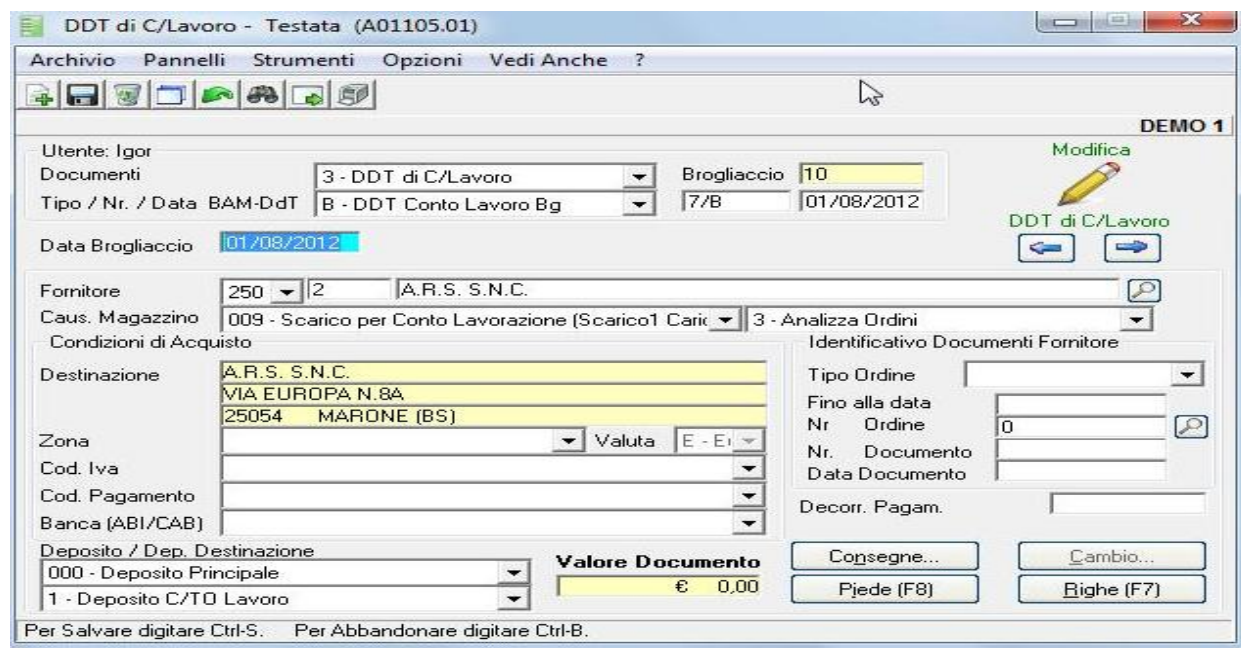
DDT di C/Lavoro - Testata (A01105.01)

Archivio Pannelli Strumenti Opzioni Vedi Anche ?

DEMO 1

Utente: Igor
Documenti 3 - DDT di C/Lavoro
Brogliaccio 10
Tipo / Nr. / Data BAM-DdT B - DDT Conto Lavoro Bg 7/B 01/08/2012

Modifica
DDT di C/Lavoro

Data Brogliaccio 01/08/2012

Fornitore 250 2 A.R.S. S.N.C.
Caus. Magazzino 009 - Scarico per Conto Lavorazione (Scarico1 Caric 3 - Analizza Ordini

Condizioni di Acquisto
Destinazione A.R.S. S.N.C.
VIA EUROPA N.8A
25054 MARONE (BS)
Zona
Valuta E - E
Cod. Iva
Cod. Pagamento
Banca (ABI/CAB)

Identificativo Documenti Fornitore
Tipo Ordine
Fino alla data
Nr Ordine 0
Nr. Documento
Data Documento

Decorr. Pagam.

Deposito / Dep. Destinazione
000 - Deposito Principale
1 - Deposito C/TO Lavoro

Valore Documento
€ 0,00

Consegne...
Cambio...
Piede (F8)
Righe (F7)

Per Salvare digitare Ctrl-S. Per Abbandonare digitare Ctrl-B.